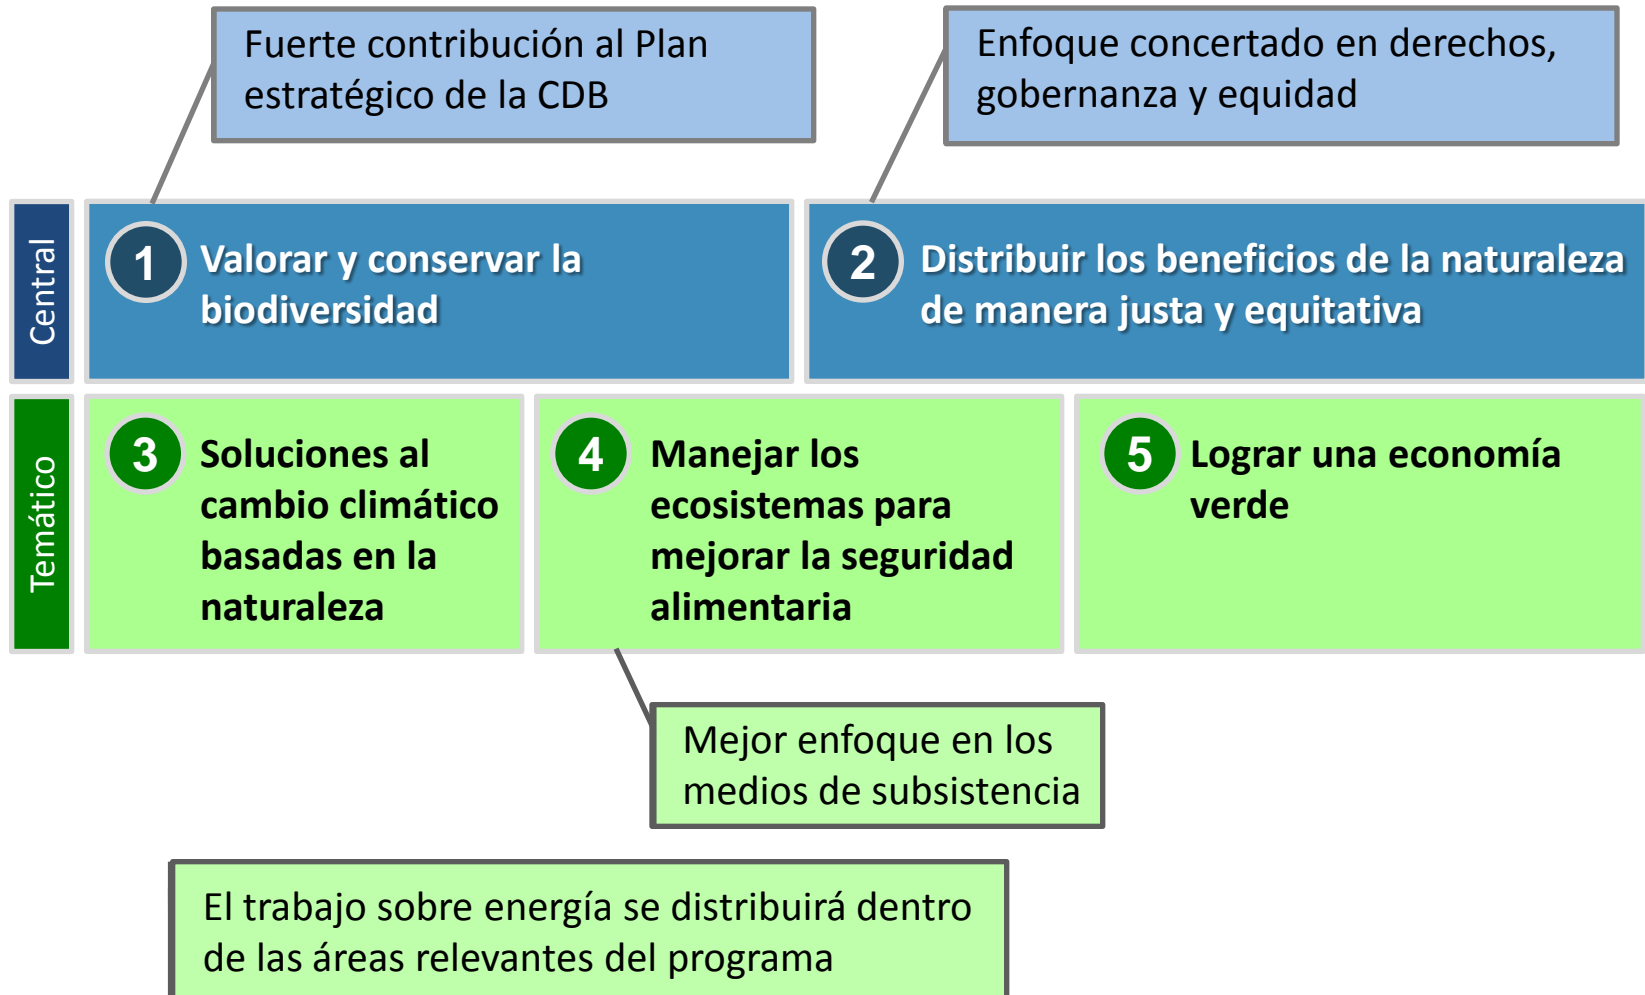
Fuerte contribución al Plan estratégico de la CDB

Enfoque concertado en derechos, gobernanza y equidad

Central

1 Valorar y conservar la biodiversidad

2 Distribuir los beneficios de la naturaleza de manera justa y equitativa

Temático

3 Soluciones al cambio climático basadas en la naturaleza

4 Manejar los ecosistemas para mejorar la seguridad alimentaria

5 Lograr una economía verde

Mejor enfoque en los medios de subsistencia

El trabajo sobre energía se distribuirá dentro de las áreas relevantes del programa